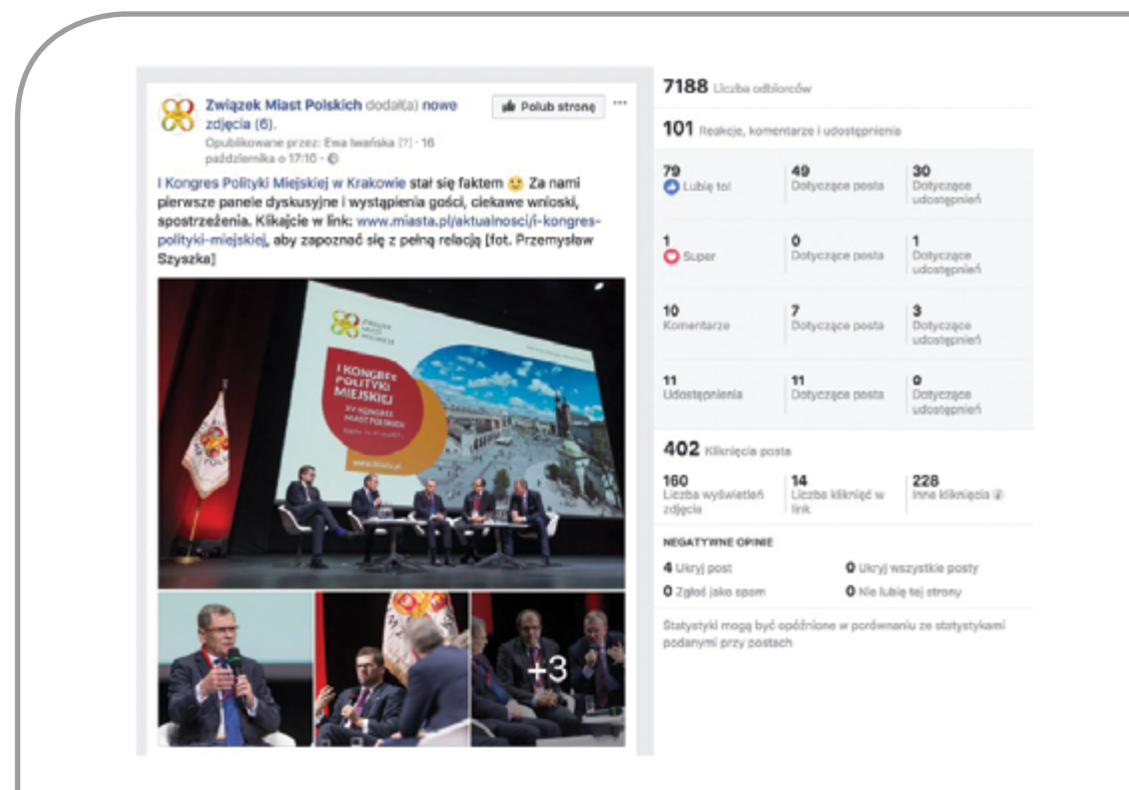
Związek Miast Polskich dodał(a) nowe zdjęcia (6).

Polub stronę

Opublikowane przez: Ewa Iwańska [?] · 16 października o 17:10 ·

I Kongres Polityki Miejskiej w Krakowie stał się faktem 🙂 Za nami pierwsze panele dyskusyjne i wystąpienia gości, ciekawe wnioski, spostrzeżenia. Kilkajcie w link: www.miasta.pl/aktualnosci/i-kongres-polityki-miejskiej, aby zapoznać się z pełną relacją [fot. Przemysław Szyszka]

ZWIĄZEK MIAST POLSKICH

I KONGRES POLITYKI MIEJSKIEJ

XV KONGRES MIAST POLSKICH

+3

7188 Liczba odbiorców

101 Reakcje, komentarze i udostępnienia

| | | |
|---|---|---|
| 79 Lubię to! | 49 Dotyczące posta | 30 Dotyczące udostępnień |
| 1 Super | 0 Dotyczące posta | 1 Dotyczące udostępnień |
| 10 Komentarze | 7 Dotyczące posta | 3 Dotyczące udostępnień |
| 11 Udostępnienia | 11 Dotyczące posta | 0 Dotyczące udostępnień |

402 Kliknięcia posta

| | | |
|---|---|---|
| 160 Liczba wyświetleń zdjęcia | 14 Liczba kliknięć w link | 228 Inne kliknięcia |

NEGATYWNE OPINIE

4 Ukryj post
0 Ukryj wszystkie posty
0 Zgłoś jako spam
0 Nie lubię tej strony

Statystyki mogą być opóźnione w porównaniu ze statystykami podanymi przy postach